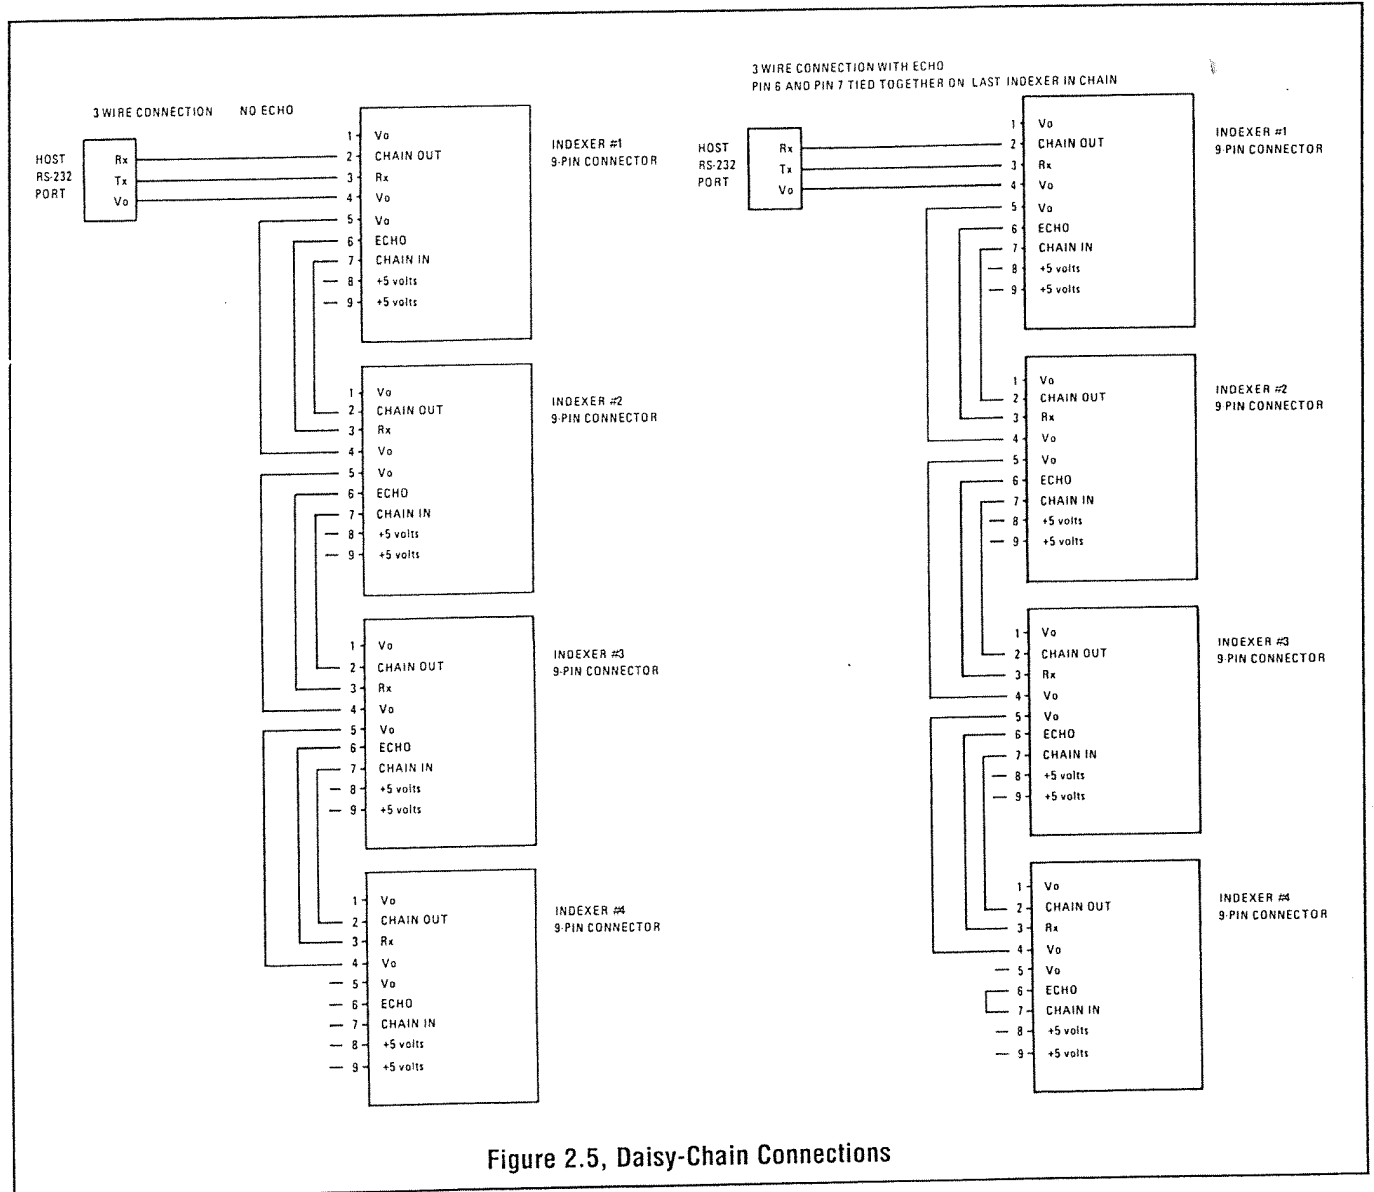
3 WIRE CONNECTION NO ECHO

HOST RS-232 PORT

Rx
Tx
Vo

1 Vo
2 CHAIN OUT
3 Rx
4 Vo
5 Vo
6 ECHO
7 CHAIN IN
8 +5 volts
9 +5 volts

INDEXER #1 9-PIN CONNECTOR

1 Vo
2 CHAIN OUT
3 Rx
4 Vo
5 Vo
6 ECHO
7 CHAIN IN
8 +5 volts
9 +5 volts

INDEXER #2 9-PIN CONNECTOR

1 Vo
2 CHAIN OUT
3 Rx
4 Vo
5 Vo
6 ECHO
7 CHAIN IN
8 +5 volts
9 +5 volts

INDEXER #3 9-PIN CONNECTOR

1 Vo
2 CHAIN OUT
3 Rx
4 Vo
5 Vo
6 ECHO
7 CHAIN IN
8 +5 volts
9 +5 volts

INDEXER #4 9-PIN CONNECTOR

3 WIRE CONNECTION WITH ECHO
PIN 6 AND PIN 7 TIED TOGETHER ON LAST INDEXER IN CHAIN

HOST RS-232 PORT

Rx
Tx
Vo

1 Vo
2 CHAIN OUT
3 Rx
4 Vo
5 Vo
6 ECHO
7 CHAIN IN
8 +5 volts
9 +5 volts

INDEXER #1 9-PIN CONNECTOR

1 Vo
2 CHAIN OUT
3 Rx
4 Vo
5 Vo
6 ECHO
7 CHAIN IN
8 +5 volts
9 +5 volts

INDEXER #2 9-PIN CONNECTOR

1 Vo
2 CHAIN OUT
3 Rx
4 Vo
5 Vo
6 ECHO
7 CHAIN IN
8 +5 volts
9 +5 volts

INDEXER #3 9-PIN CONNECTOR

1 Vo
2 CHAIN OUT
3 Rx
4 Vo
5 Vo
6 ECHO
7 CHAIN IN
8 +5 volts
9 +5 volts

INDEXER #4 9-PIN CONNECTOR

Figure 2.5, Daisy-Chain Connections